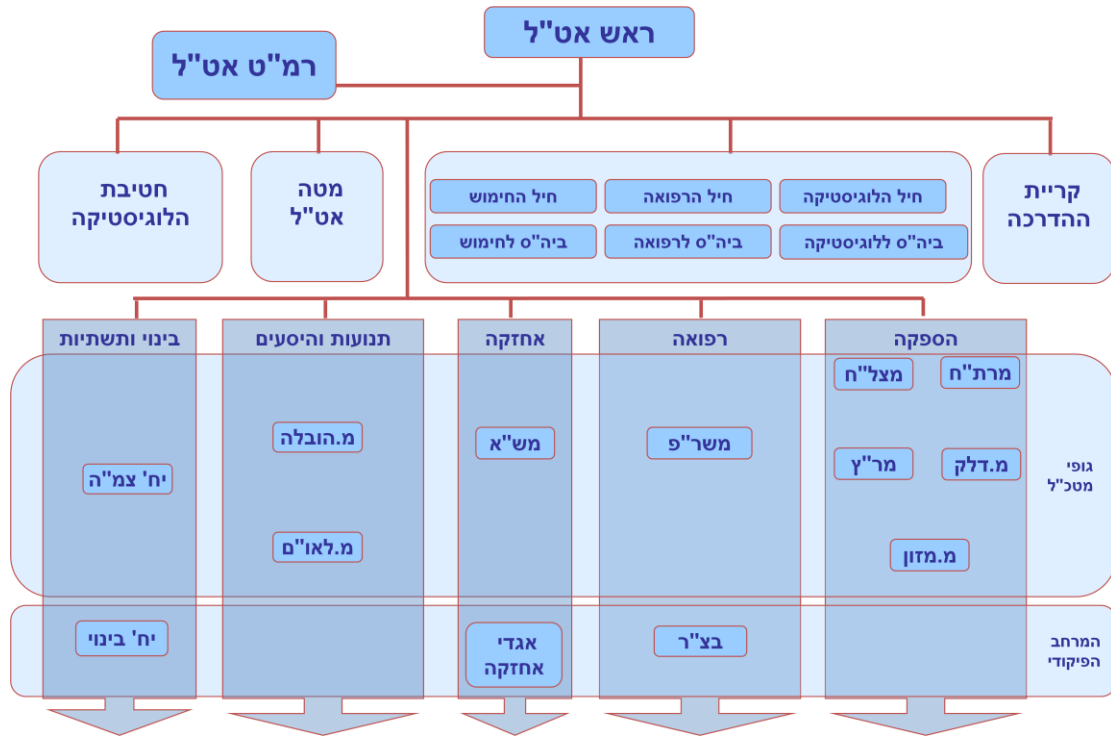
ראש אט"ל

רמ"ט אט"ל

קריית ההדרכה

חיל הלוגיסטיקה
חיל הרפואה
חיל החימוש
ביה"ס ללוגיסטיקה
ביה"ס לרפואה
ביה"ס לחימוש

מטה אט"ל

חטיבת הלוגיסטיקה

הספקה
רפואה
אחזקה
תנועות והיסעים
בינוי ותשתיות

גופי מטכ"ל

מרת"ח
מצל"ח
מ.דלק
מר"ץ
מ.מזון
משר"פ
מש"א
מ.הובלה
מ.לאו"ם
יח' צמ"ה

המרחב הפיקודי

בצ"ר
אגדי אחזקה
יח' בינוי